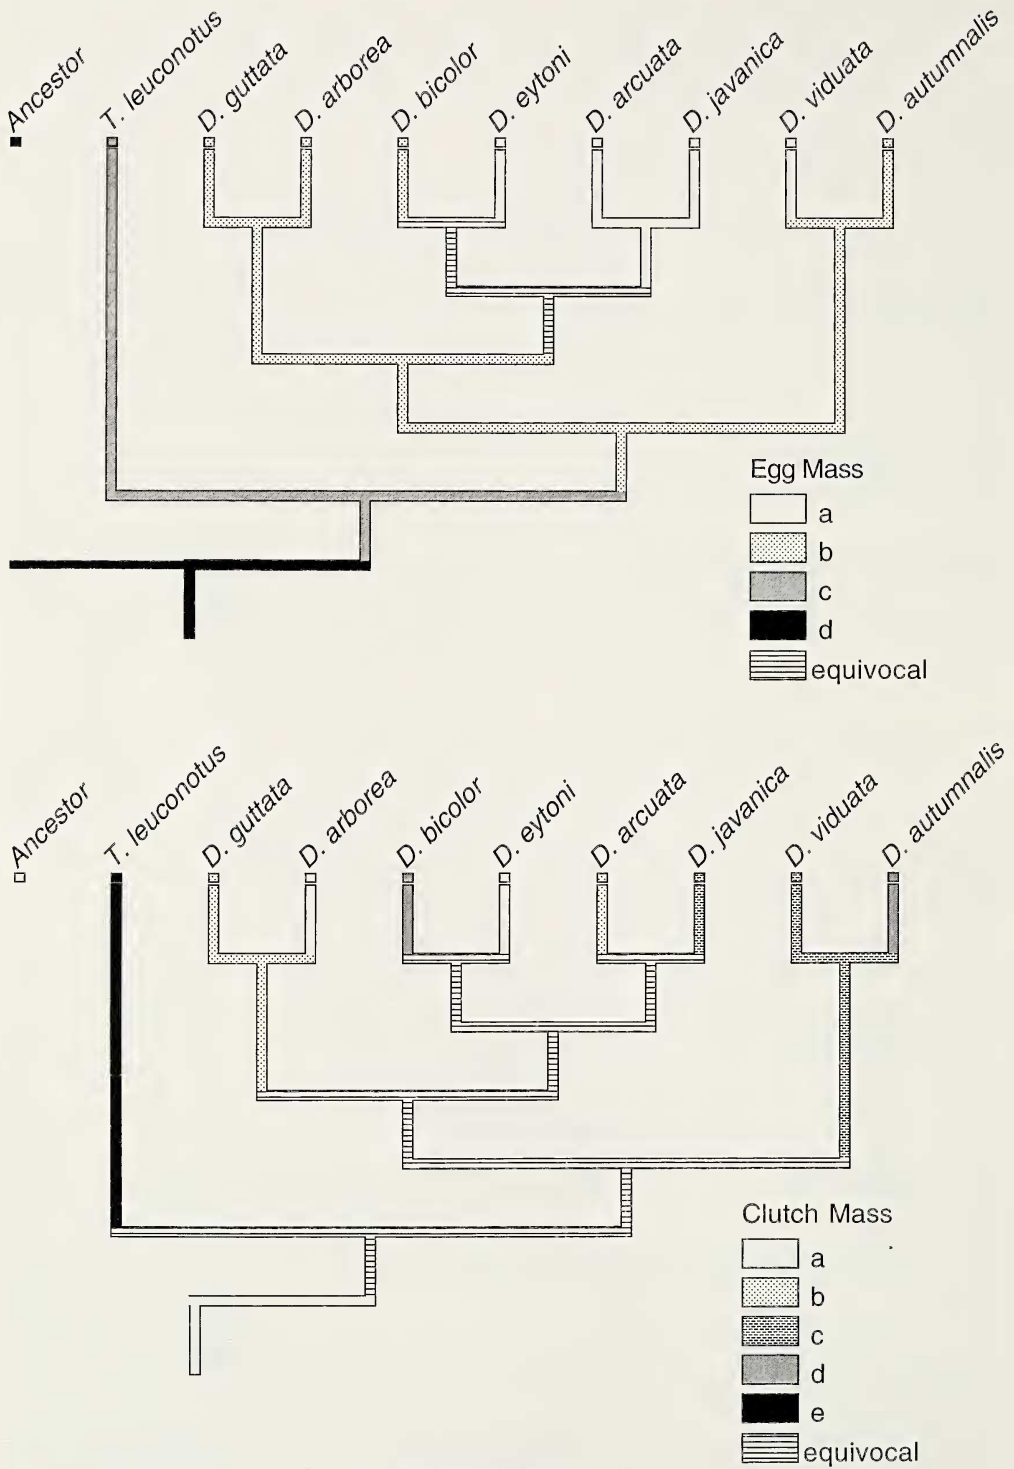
Ancestor
T. leuconotus
D. guttata
D. arborea
D. bicolor
D. eytoni
D. arcuata
D. javanica
D. viduata
D. autumnalis

Egg Mass
a
b
c
d
equivocal

Ancestor
T. leuconotus
D. guttata
D. arborea
D. bicolor
D. eytoni
D. arcuata
D. javanica
D. viduata
D. autumnalis

Clutch Mass
a
b
c
d
e
equivocal